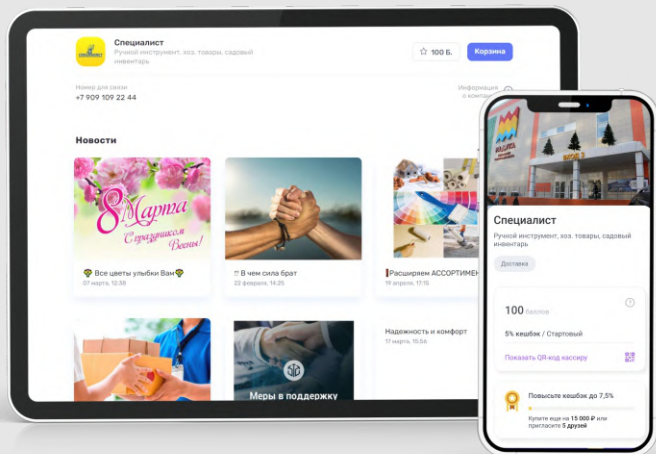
Специалист
Ручной инструмент, хоз. товары, садовый инвентарь

100 Б.
Корзина

Номер для связи
+7 909 109 22 44

Информация о компании

Новости

8 Марта
С праздником Весны!

🌷 Все цветы улыбки Вам🌷
07 марта, 12:38

‼ В чем сила брат
22 февраля, 14:25

Расширяем АССОРТИМЕН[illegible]
19 апреля, 17:15

Меры в поддержку

Надежность и комфорт
17 марта, 15:56

Специалист
Ручной инструмент, хоз. товары, садовый инвентарь

Доставка

100 баллов

5% кешбэк / Стартовый

Показать QR-код кассиру

Повысьте кешбэк до 7,5%

Купите еще на 15 000 ₽ или пригласите 5 друзей